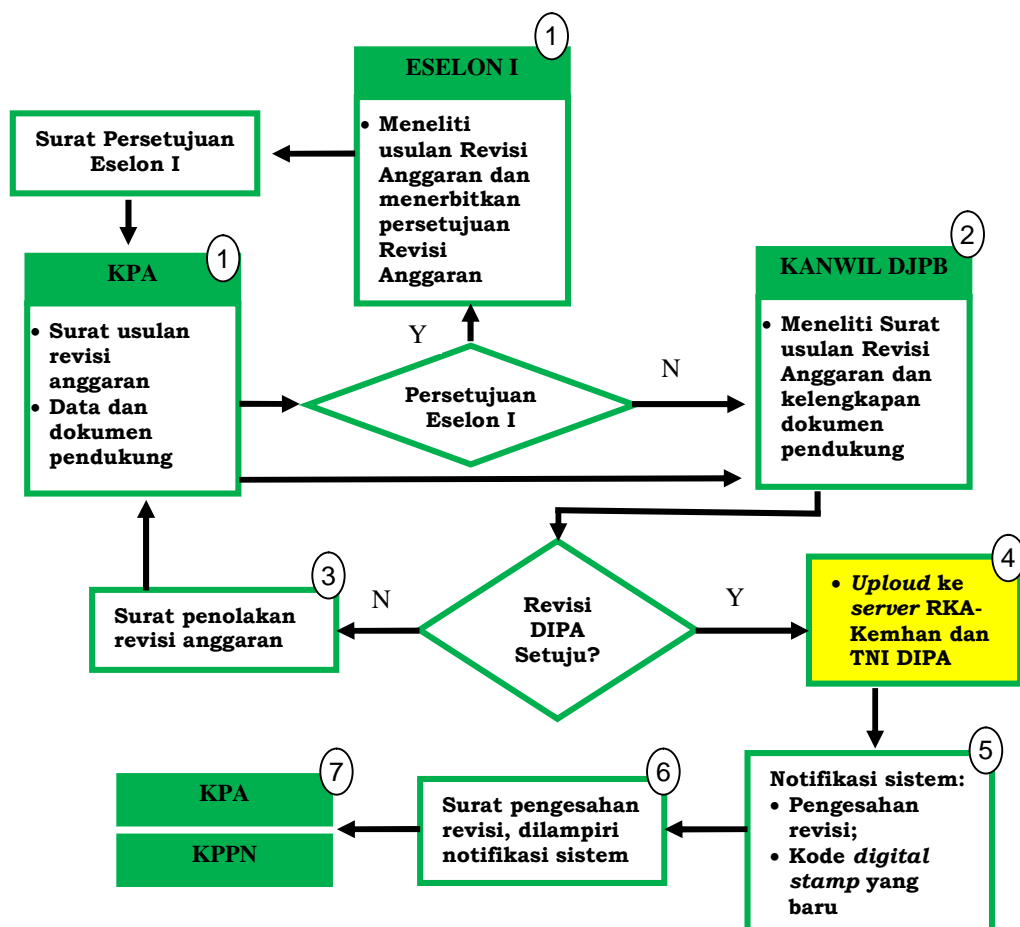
1

ESELON I

• Meneliti usulan Revisi Anggaran dan menerbitkan persetujuan Revisi Anggaran

Surat Persetujuan Eselon I

KPA

1

• Surat usulan revisi anggaran
• Data dan dokumen pendukung

Y

Persetujuan Eselon I

N

KANWIL DJPB

2

• Meneliti Surat usulan Revisi Anggaran dan kelengkapan dokumen pendukung

3

Surat penolakan revisi anggaran

N

Revisi DIPA Setuju?

Y

4

• *Uploud* ke *server* RKA-Kemhan dan TNI DIPA

5

Notifikasi sistem:
• Pengesahan revisi;
• Kode *digital stamp* yang baru

6

Surat pengesahan revisi, dilampiri notifikasi sistem

7

KPA

KPPN